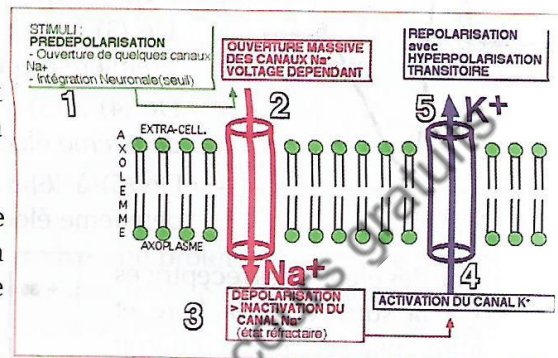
STIMULI :
PREDEPOLARISATION
- Ouverture de quelques canaux Na+
- Intégration Neuronale(seuil)

1

OUVERTURE MASSIVE DES CANAUX Na+ VOLTAGE DEPENDANT

2

REPOLARISATION avec HYPERPOLARISATION TRANSITOIRE

5 K+

EXTRA-CELL.

A X O L E M M E

AXOPLASME

Na+

3

DEPOLARISATION > INACTIVATION DU CANAL Na+ (état réfractaire)

4

ACTIVATION DU CANAL K+